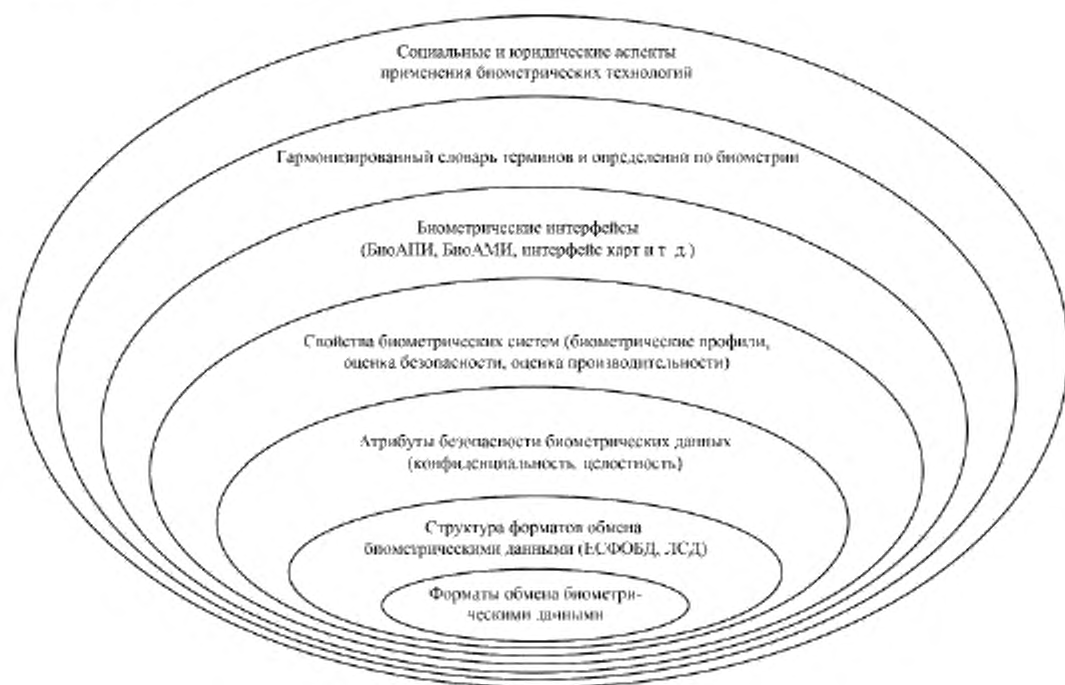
Социальные и юридические аспекты применения биометрических технологий

Гармонизированный словарь терминов и определений по биометрии

Биометрические интерфейсы (БиоАПИ, БиоАМИ, интерфейс карт и т. д.)

Свойства биометрических систем (биометрические профили, оценка безопасности, оценка производительности)

Атрибуты безопасности биометрических данных (конфиденциальность, целостность)

Структура форматов обмена биометрическими данными (ЕСФОБД, ЛСД)

Форматы обмена биометрическими данными